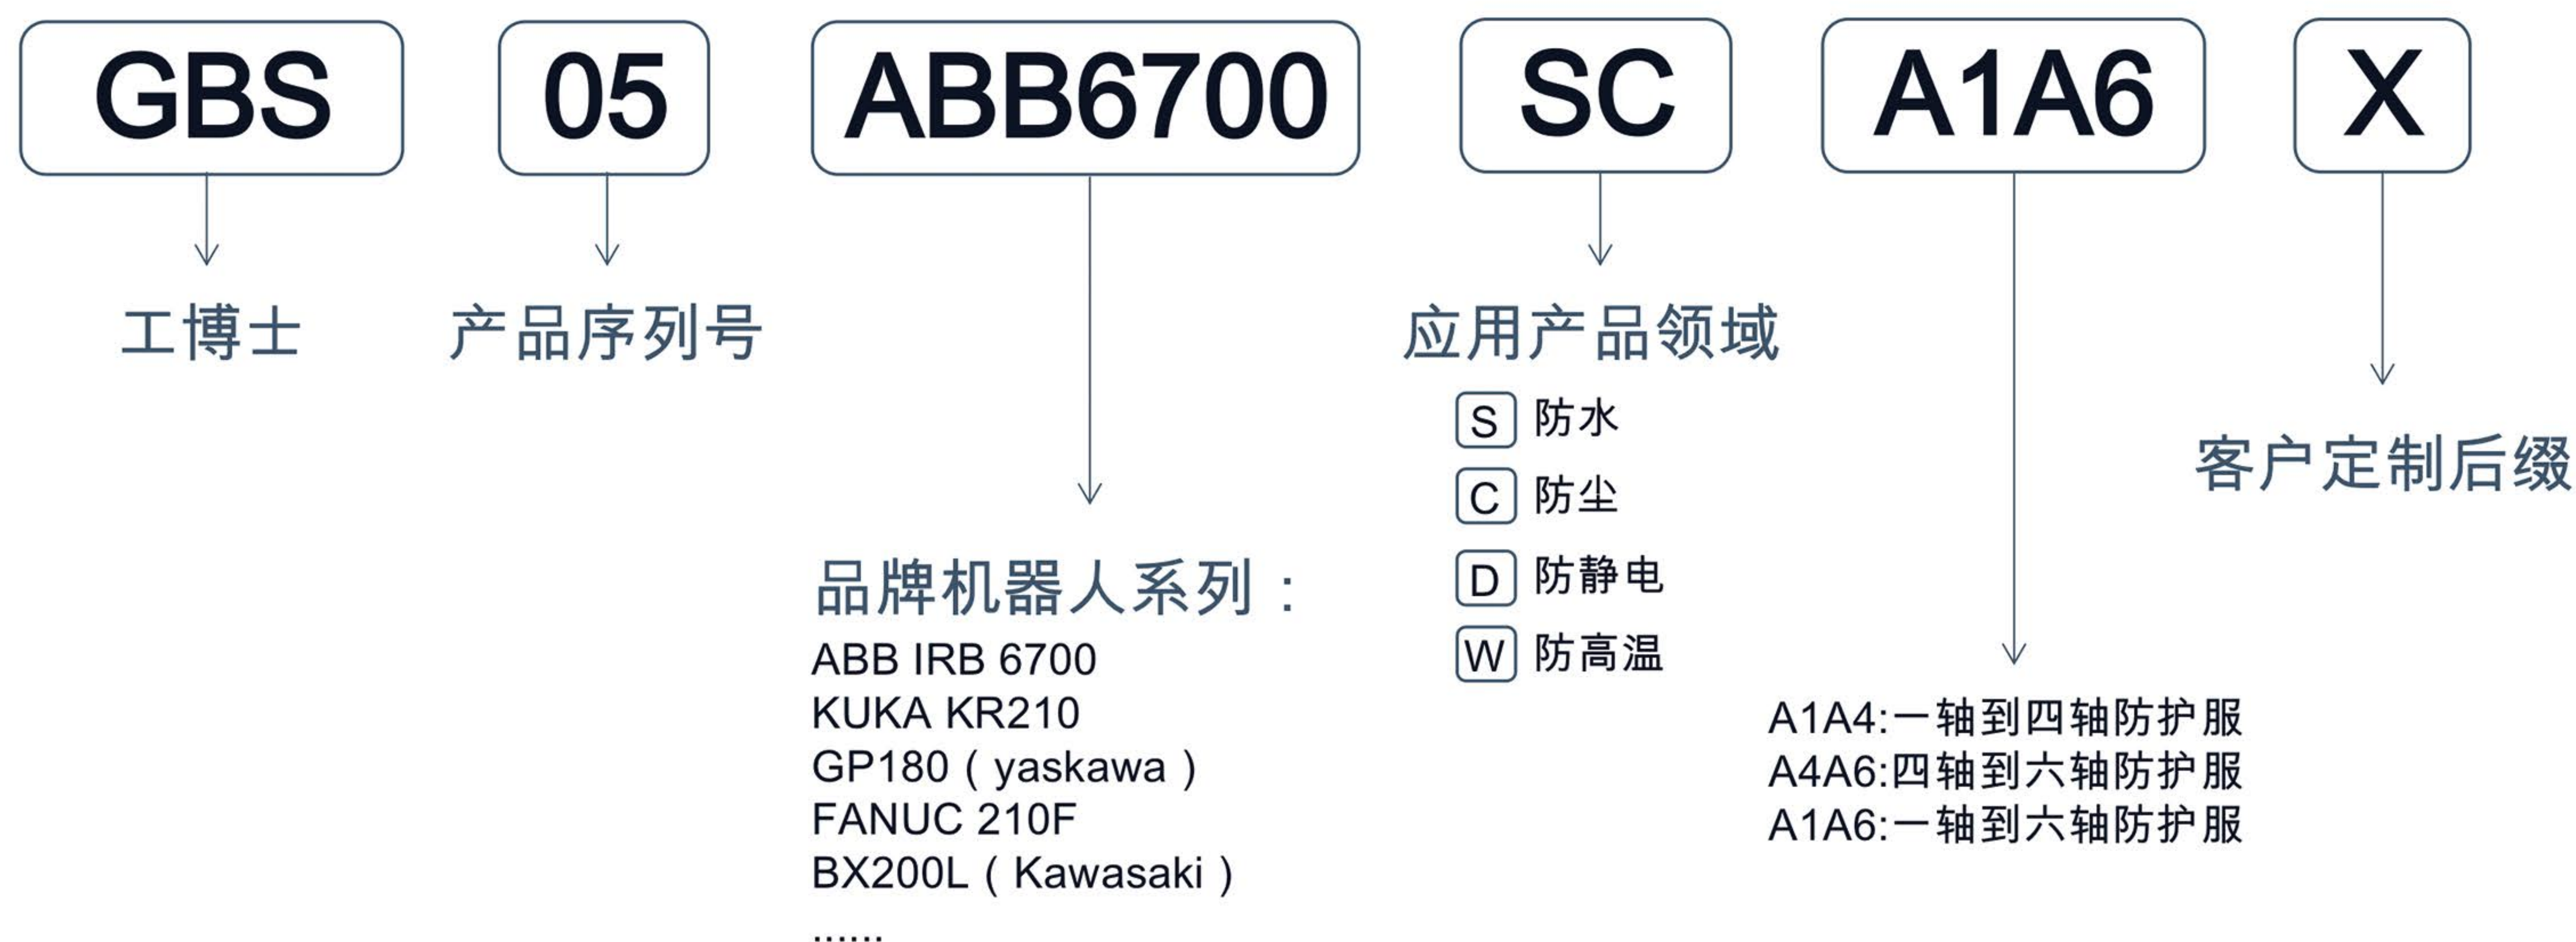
GBS

工博士

05

产品序列号

ABB6700

品牌机器人系列：

ABB IRB 6700
KUKA KR210
GP180（yaskawa）
FANUC 210F
BX200L（Kawasaki）
......

SC

应用产品领域

S 防水
C 防尘
D 防静电
W 防高温

A1A6

A1A4:一轴到四轴防护服
A4A6:四轴到六轴防护服
A1A6:一轴到六轴防护服

X

客户定制后缀